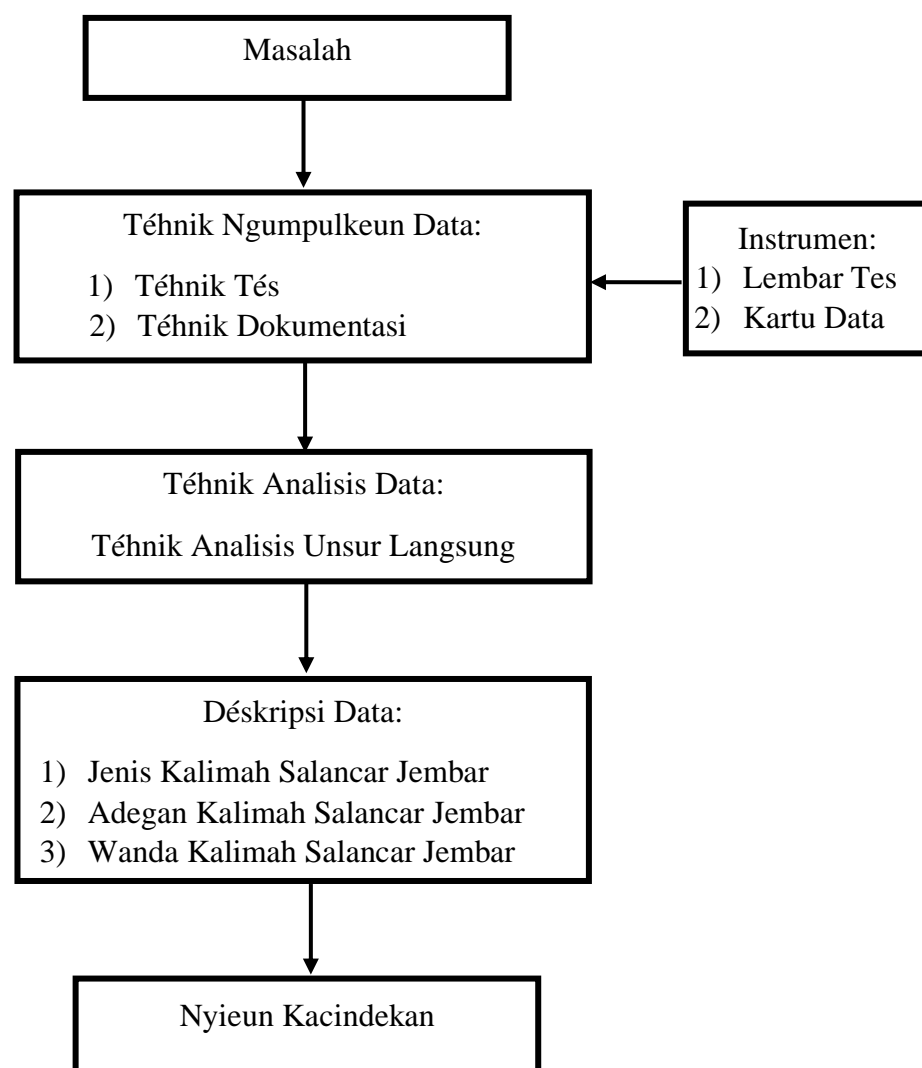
Masalah

Téhnik Ngumpulkeun Data:

1) Téhnik Tés
2) Téhnik Dokumentasi

Instrumen:
1) Lembar Tes
2) Kartu Data

Téhnik Analisis Data:

Téhnik Analisis Unsur Langsung

Déskripsi Data:

1) Jenis Kalimah Salancar Jembar
2) Adegan Kalimah Salancar Jembar
3) Wanda Kalimah Salancar Jembar

Nyieun Kacindekan